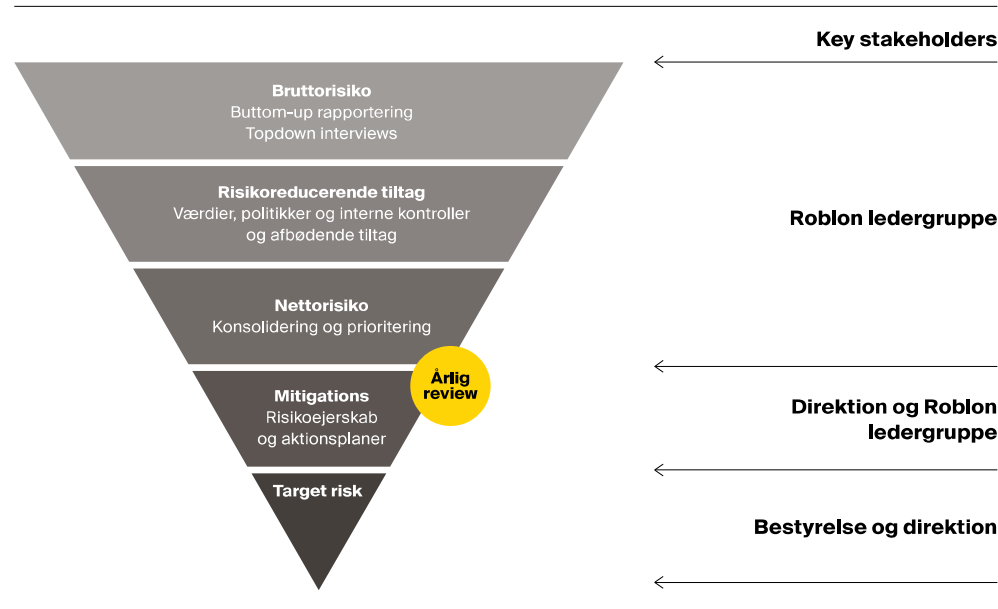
Key stakeholders

Bruttorisiko
Buttom-up rapportering
Topdown interviews

Risikoreducerende tiltag
Værdier, politikker og interne kontroller og afbødende tiltag

Roblon ledergruppe

Nettorisiko
Konsolidering og prioritering

Årlig review

Mitigations
Risikoejerskab og aktionsplaner

Direktion og Roblon ledergruppe

Target risk

Bestyrelse og direktion